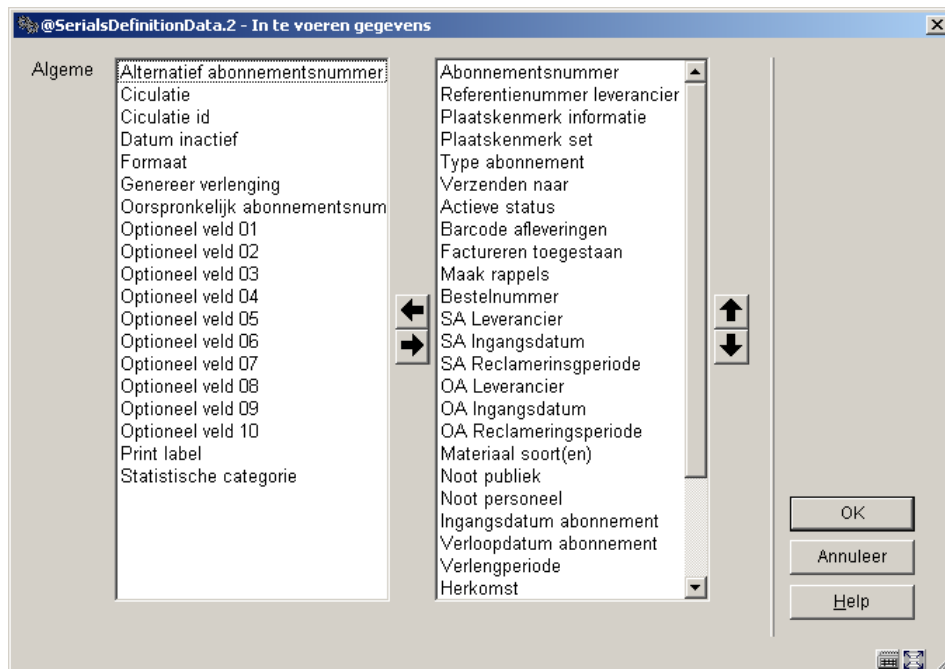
@SerialsDefinitionData.2 - In te voeren gegevens

Algeme

Alternatief abonnementsnummer
Ciculatie
Ciculatie id
Datum inactief
Formaat
Genereer verlenging
Oorspronkelijk abonnementsnum
Optioneel veld 01
Optioneel veld 02
Optioneel veld 03
Optioneel veld 04
Optioneel veld 05
Optioneel veld 06
Optioneel veld 07
Optioneel veld 08
Optioneel veld 09
Optioneel veld 10
Print label
Statistische categorie

Abonnementsnummer
Referentienummer leverancier
Plaatskenmerk informatie
Plaatskenmerk set
Type abonnement
Verzenden naar
Actieve status
Barcode afleveringen
Factureren toegestaan
Maak rappels
Bestelnummer
SA Leverancier
SA Ingangsdatum
SA Reclamerinsgperiode
OA Leverancier
OA Ingangsdatum
OA Reclameringsperiode
Materiaal soort(en)
Noot publiek
Noot personeel
Ingangsdatum abonnement
Verloopdatum abonnement
Verlengperiode
Herkomst

OK
Annuleer
Help